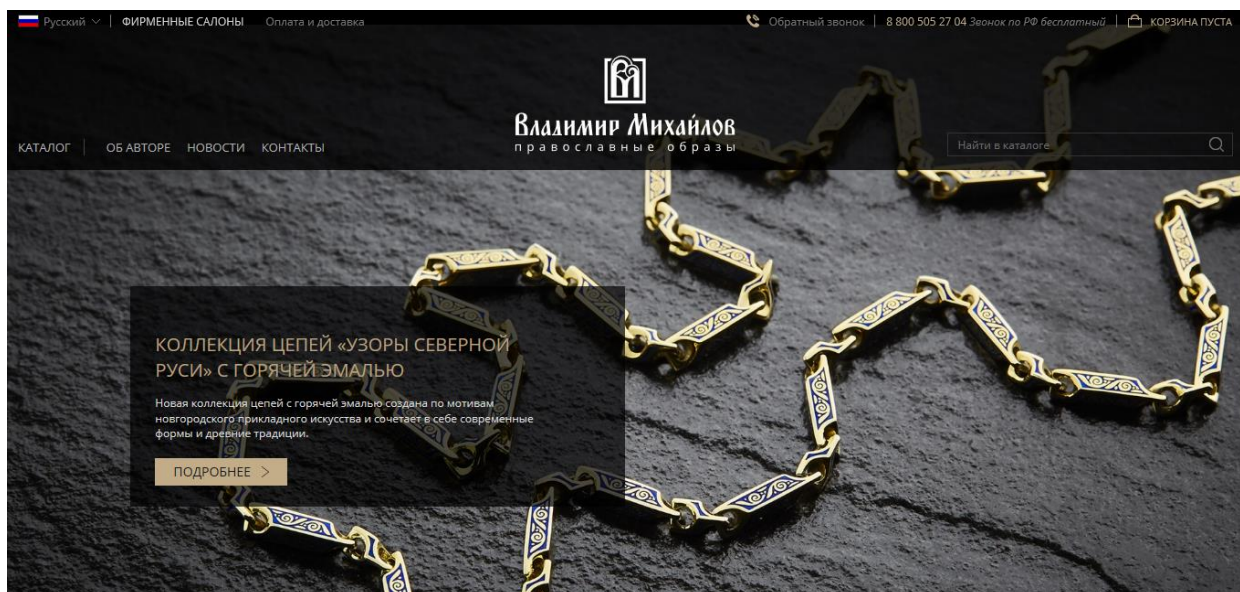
Русский | ФИРМЕННЫЕ САЛОНЫ Оплата и доставка

Обратный звонок | 8 800 505 27 04 Звонок по РФ бесплатный | КОРЗИНА ПУСТА

Владимир Михайлов
православные образы

КАТАЛОГ | ОБ АВТОРЕ НОВОСТИ КОНТАКТЫ

Найти в каталоге

КОЛЛЕКЦИЯ ЦЕПЕЙ «УЗОРЫ СЕВЕРНОЙ РУСИ» С ГОРЯЧЕЙ ЭМАЛЬЮ

Новая коллекция цепей с горячей эмалью создана по мотивам новгородского прикладного искусства и сочетает в себе современные формы и древние традиции.

ПОДРОБНЕЕ >